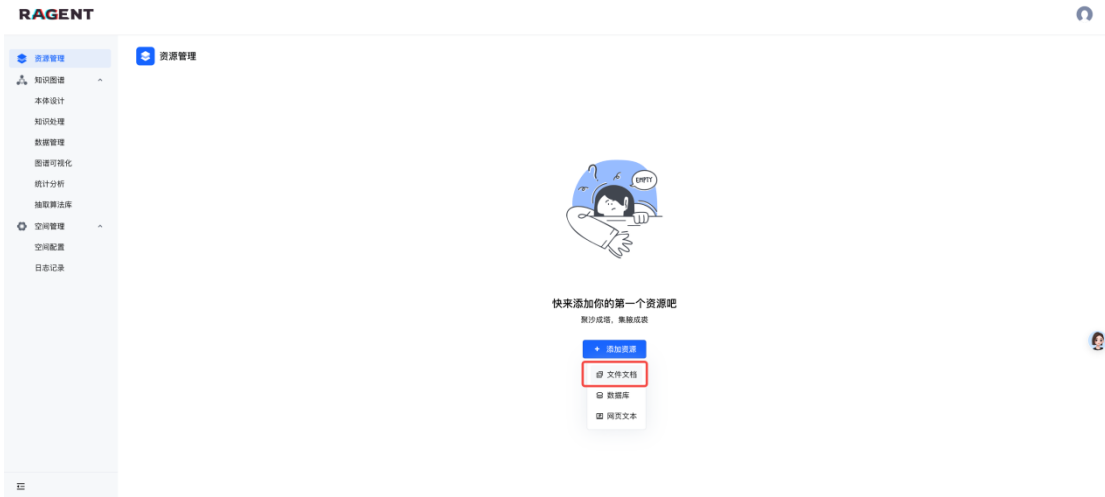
RAGENT

资源管理
知识图谱
本体设计
知识处理
数据管理
图谱可视化
统计分析
抽取算法库
空间管理
空间配置
日志记录

资源管理

EMPTY

快来添加你的第一个资源吧
聚沙成塔，集腋成裘

+ 添加资源
文件文档
数据库
网页文本